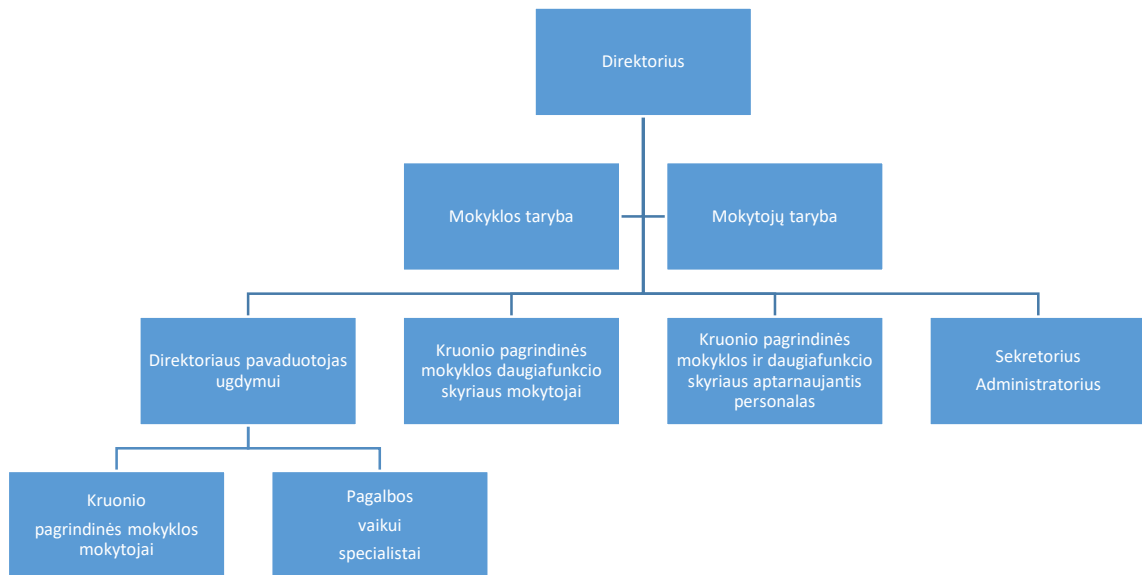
Direktorius

Mokyklos taryba

Mokytojų taryba

Direktoriaus pavaduotojas ugdymui

Kruonio pagrindinės mokyklos daugiafunkcio skyriaus mokytojai

Kruonio pagrindinės mokyklos ir daugiafunkcio skyriaus aptarnaujantis personalas

Sekretorius
Administratorius

Kruonio pagrindinės mokyklos mokytojai

Pagalbos vaikui specialistai